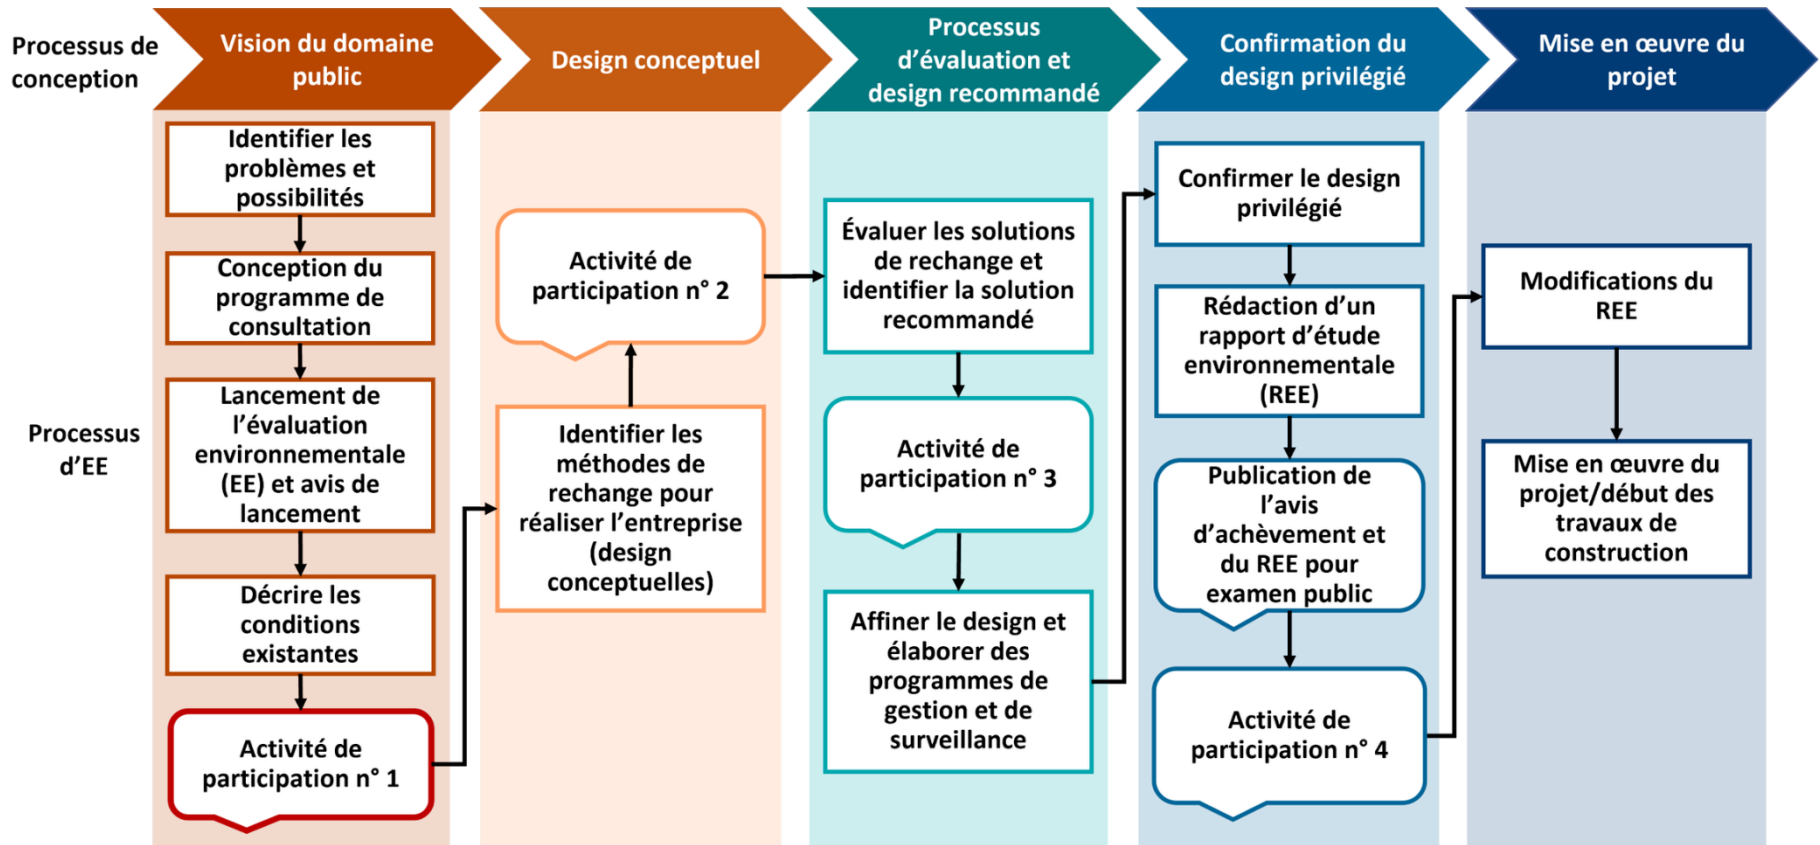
Processus de conception

Vision du domaine public

Design conceptuel

Processus d’évaluation et design recommandé

Confirmation du design privilégié

Mise en œuvre du projet

Processus d’EE

Identifier les problèmes et possibilités

Conception du programme de consultation

Lancement de l’évaluation environnementale (EE) et avis de lancement

Décrire les conditions existantes

Activité de participation n° 1

Activité de participation n° 2

Identifier les méthodes de rechange pour réaliser l’entreprise (design conceptuelles)

Évaluer les solutions de rechange et identifier la solution recommandé

Activité de participation n° 3

Affiner le design et élaborer des programmes de gestion et de surveillance

Confirmer le design privilégié

Rédaction d’un rapport d’étude environnementale (REE)

Publication de l’avis d’achèvement et du REE pour examen public

Activité de participation n° 4

Modifications du REE

Mise en œuvre du projet/début des travaux de construction